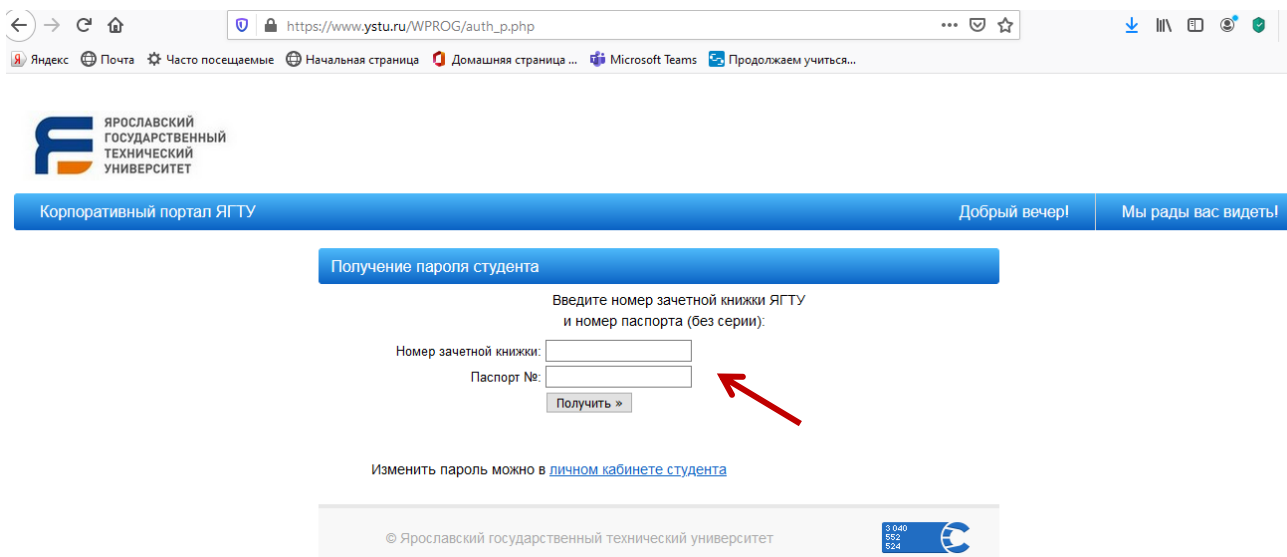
https://www.ystu.ru/WPROG/auth_p.php

Яндекс Почта Часто посещаемые Начальная страница Домашняя страница ... Microsoft Teams Продолжаем учиться...

ЯРОСЛАВСКИЙ ГОСУДАРСТВЕННЫЙ ТЕХНИЧЕСКИЙ УНИВЕРСИТЕТ

Корпоративный портал ЯГТУ

Добрый вечер!

Мы рады вас видеть!

Получение пароля студента

Введите номер зачетной книжки ЯГТУ и номер паспорта (без серии):

Номер зачетной книжки:

Паспорт №:

Получить »

Изменить пароль можно в личном кабинете студента

© Ярославский государственный технический университет

3 040
552
524